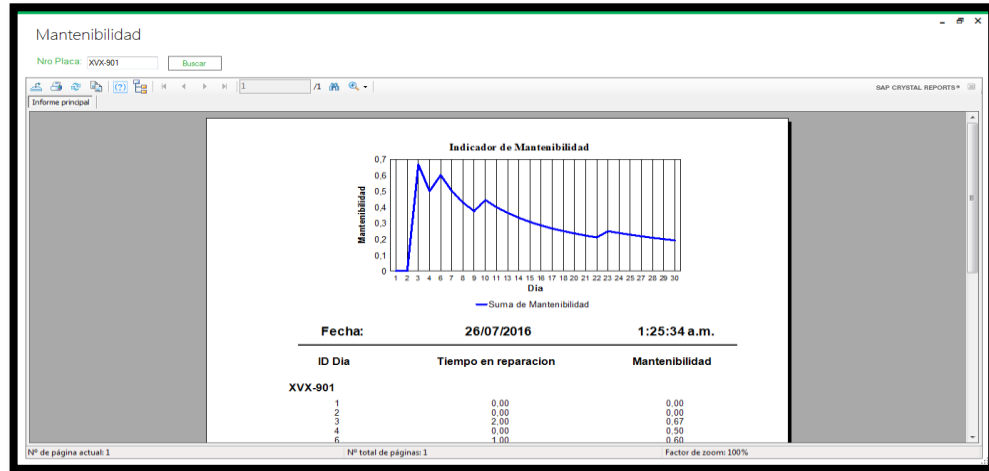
Mantenibilidad

Nro Placa: XVX-901 Buscar

/1

SAP CRYSTAL REPORTS®

Informe principal

Indicador de Mantenibilidad

0,7
0.6
0.5
0.4
0.3
0.2
0.1
0

Mantenibilidad

1 2 3 4 5 6 7 8 9 10 11 13 14 15 16 17 18 19 20 21 22 23 24 25 26 27 28 29 30
Dia

Suma de Mantenibilidad

Fecha: 26/07/2016 1:25:34 a.m.

| ID Dia | Tiempo en reparacion | Mantenibilidad |
|---|---|---|
| XVX-901 | | |
| 1 | 0,00 | 0,00 |
| 2 | 0,00 | 0,00 |
| 3 | 2,00 | 0,67 |
| 4 | 0,00 | 0,50 |
| 6 | 1,00 | 0,60 |

Nº de página actual: 1 Nº total de páginas: 1 Factor de zoom: 100%